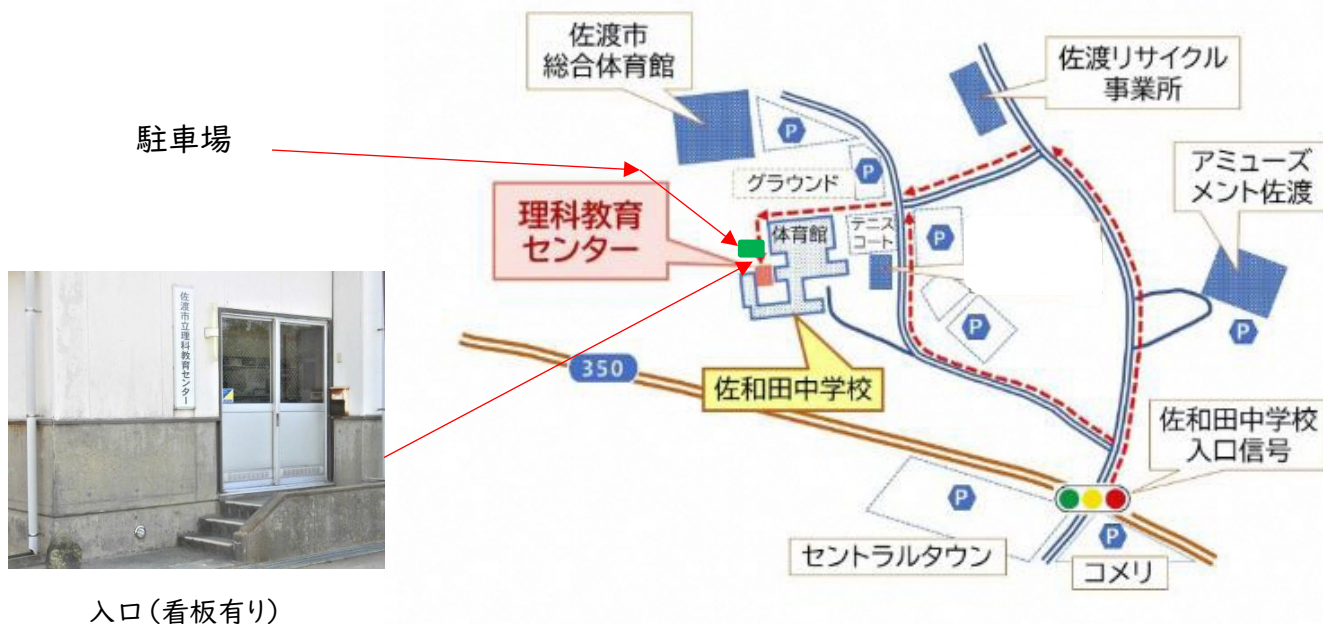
駐車場

佐渡市立理科教育センター

入口(看板有り)

佐渡市
総合体育館

佐渡リサイクル
事業所

P

P

グラウンド

理科教育
センター

体育館

テニス
コート

P

アミューズ
メント佐渡

P

P

350

佐和田中学校

佐和田中学校
入口信号

P

P

セントラルタウン

コメリ